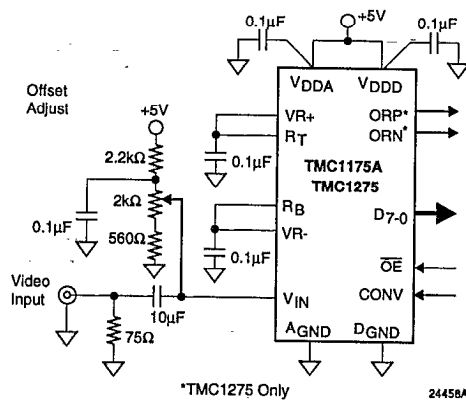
0.1μF
+5V
0.1μF
Offset Adjust
+5V
$V_{DDA}$
$V_{DDD}$
VR+
ORP*
$R_T$
ORN*
2.2kΩ
0.1μF
TMC1175A
TMC1275
0.1μF
2kΩ
$R_B$
$D_{7-0}$
560Ω
VR-
0.1μF
$\overline{OE}$
Video Input
CONV
10μF
$V_{IN}$
$A_{GND}$
$D_{GND}$
75Ω
*TMC1275 Only
24456A